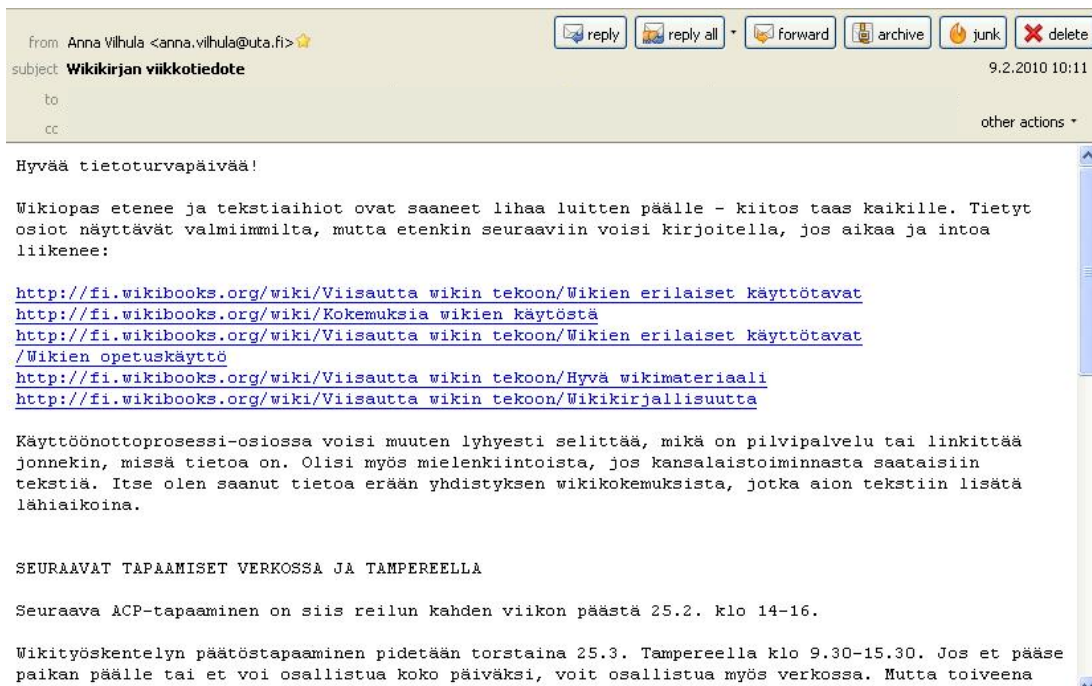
from Anna Vilhula <anna.vilhula@uta.fi>
subject Wikikirjan viikkotiedote
to
cc

reply | reply all | forward | archive | junk | delete

9.2.2010 10:11

other actions

Hyvää tietoturvapäivää!

Wikiopas etenee ja tekstiaihiot ovat saaneet lihaa luitten päälle - kiitos taas kaikille. Tietyt osiot näyttävät valmiimmilta, mutta etenkin seuraaviin voisi kirjoitella, jos aikaa ja intoa liikenee:

http://fi.wikibooks.org/wiki/Viisautta wikin tekoon/Wikien erilaiset käyttötavat
http://fi.wikibooks.org/wiki/Kokemuksia wikien käytöstä
http://fi.wikibooks.org/wiki/Viisautta wikin tekoon/Wikien erilaiset käyttötavat /Wikien opetuskäyttö
http://fi.wikibooks.org/wiki/Viisautta wikin tekoon/Hyvä wikimateriaali
http://fi.wikibooks.org/wiki/Viisautta wikin tekoon/Wikikirjallisuutta

Käyttöönottoprosessi-osiossa voisi muuten lyhyesti selittää, mikä on pilvipalvelu tai linkittää jonnekin, missä tietoa on. Olisi myös mielenkiintoista, jos kansalaistoiminnasta saataisiin tekstiä. Itse olen saanut tietoa erään yhdistyksen wikikokemuksista, jotka aion tekstiin lisätä lähiaikoina.

SEURAAVAT TAPAAMISET VERKOSSA JA TAMPEREELLA

Seuraava ACP-tapaaminen on siis reilun kahden viikon päästä 25.2. klo 14-16.

Wikityöskentelyn päätöstapaaminen pidetään torstaina 25.3. Tampereella klo 9.30-15.30. Jos et pääse paikan päälle tai et voi osallistua koko päiväksi, voit osallistua myös verkossa. Mutta toiveena